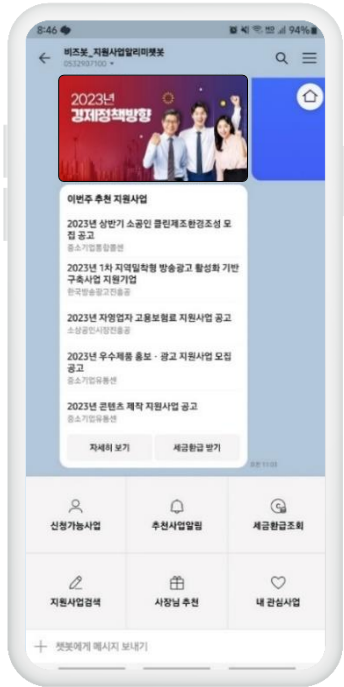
8:46 94%

비즈봇_지원사업알리미챗봇
0532907100

2023년 경제정책방향

이번주 추천 지원사업

2023년 상반기 소공인 클린제조환경조성 모집 공고
중소기업통합콜센

2023년 1차 지역밀착형 방송광고 활성화 기반 구축사업 지원기업
한국방송광고진흥공

2023년 자영업자 고용보험료 지원사업 공고
소상공인시장진흥공

2023년 우수제품 홍보 · 광고 지원사업 모집 공고
중소기업유통센

2023년 콘텐츠 제작 지원사업 공고
중소기업유통센

자세히 보기
세금환급 받기

오후 11:03

신청가능사업
추천사업알림
세금환급조회
지원사업검색
사장님 추천
내 관심사업

챗봇에게 메시지 보내기